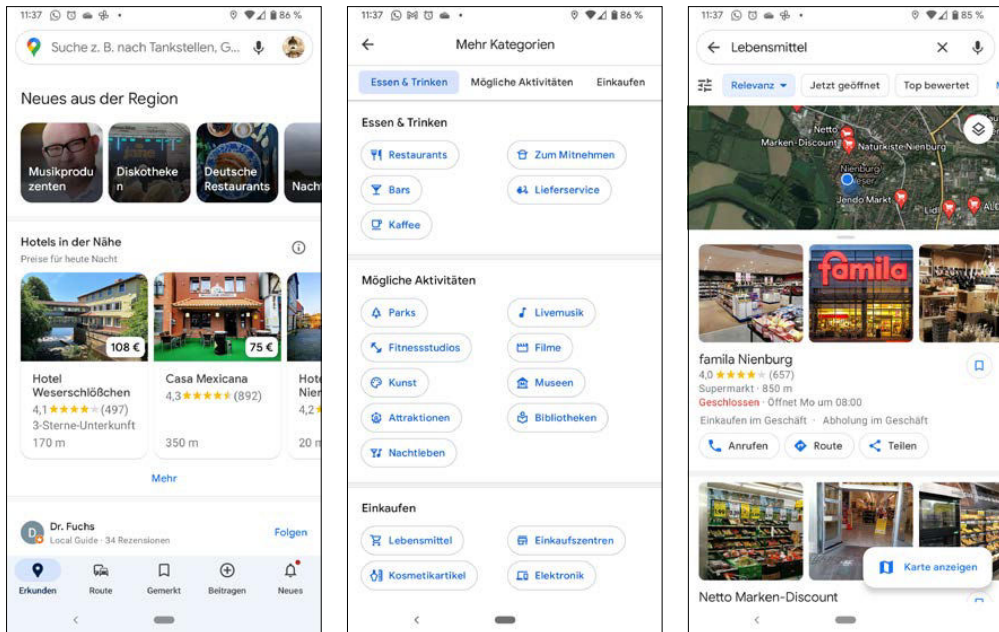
11:37 86 %

Suche z. B. nach Tankstellen, G...

Neues aus der Region

Musikproduzenten

Diskotheken

Deutsche Restaurants

Nach

Hotels in der Nähe

Preise für heute Nacht

108 €

Hotel Weserschlößchen

4,1 ★★★★★ (497)

3-Sterne-Unterkunft

170 m

75 €

Casa Mexicana

4,3 ★★★★★ (892)

350 m

Hote Nien

4,2

20 m

Mehr

Dr. Fuchs

Local Guide · 34 Rezensionen

Folgen

Erkunden

Route

Gemerkt

Beitragen

Neues

11:37 86 %

Mehr Kategorien

Essen & Trinken

Mögliche Aktivitäten

Einkaufen

Essen & Trinken

Restaurants

Zum Mitnehmen

Bars

Lieferservice

Kaffee

Mögliche Aktivitäten

Parks

Livemusik

Fitnessstudios

Filme

Kunst

Museen

Attraktionen

Bibliotheken

Nachtleben

Einkaufen

Lebensmittel

Einkaufszentren

Kosmetikartikel

Elektronik

11:37 85 %

Lebensmittel

Relevanz

Jetzt geöffnet

Top bewertet

Netto

Marken-Discount

Naturkiste Nienburg

Nienburg

Jendo Markt

Lidl

famila

famila Nienburg

4,0 ★★★★★ (657)

Supermarkt · 850 m

Geschlossen · Öffnet Mo um 08:00

Einkaufen im Geschäft · Abholung im Geschäft

Anrufen

Route

Teilen

Karte anzeigen

Netto Marken-Discount